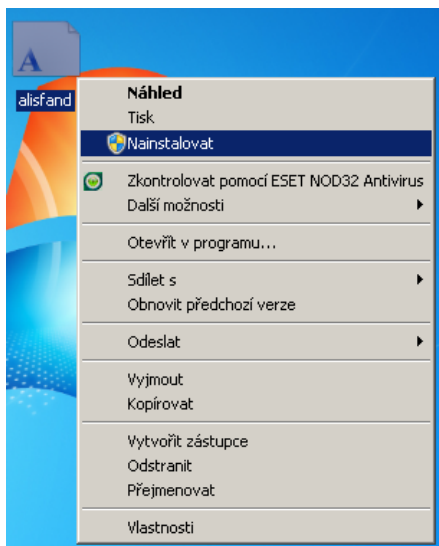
A

alisfand

Náhled
Tisk
Nainstalovat

Zkontrolovat pomocí ESET NOD32 Antivirus
Další možnosti

Otevřít v programu...

Sdílet s
Obnovit předchozí verze

Odeslat

Vyjmout
Kopírovat

Vytvořit zástupce
Odstranit
Přejmenovat

Vlastnosti